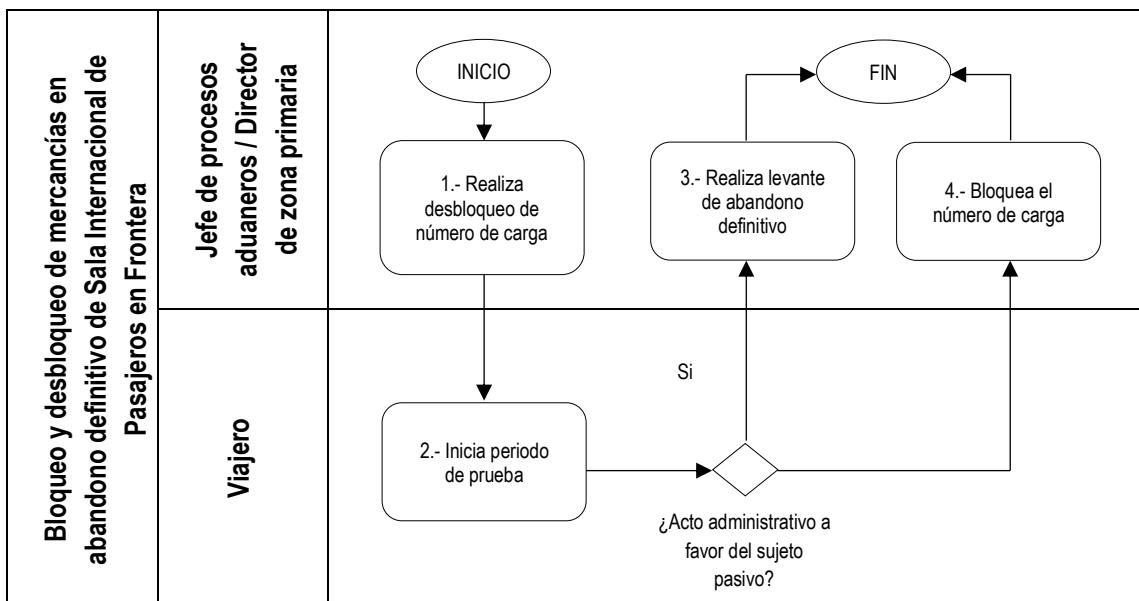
Bloqueo y desbloqueo de mercancías en abandono definitivo de Sala Internacional de Pasajeros en Frontera

Jefe de procesos aduaneros / Director de zona primaria

INICIO

FIN

1.- Realiza desbloqueo de número de carga

3.- Realiza levante de abandono definitivo

4.- Bloquea el número de carga

Viajero

Si

2.- Inicia periodo de prueba

¿Acto administrativo a favor del sujeto pasivo?